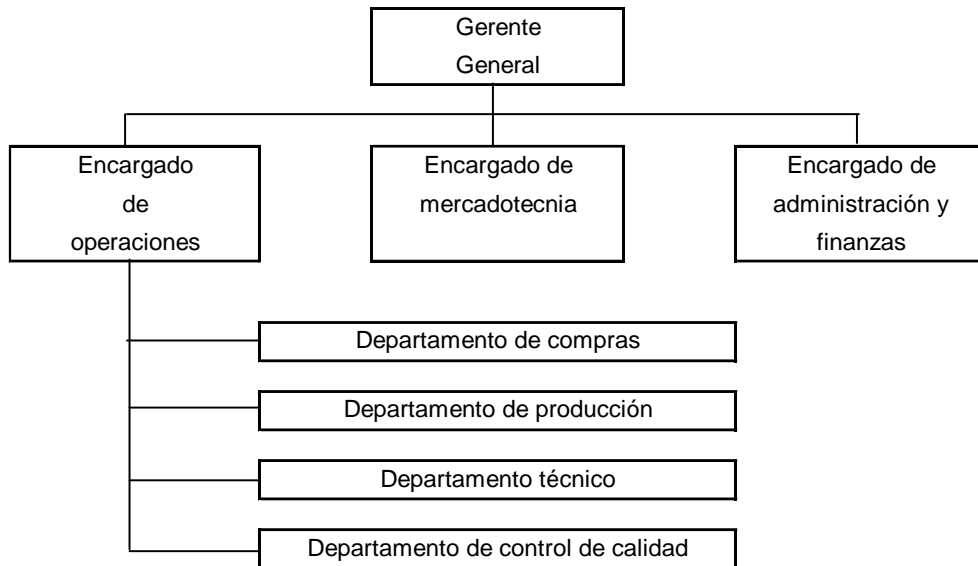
Gerente General

Encargado de operaciones

Encargado de mercadotecnia

Encargado de administración y finanzas

Departamento de compras

Departamento de producción

Departamento técnico

Departamento de control de calidad